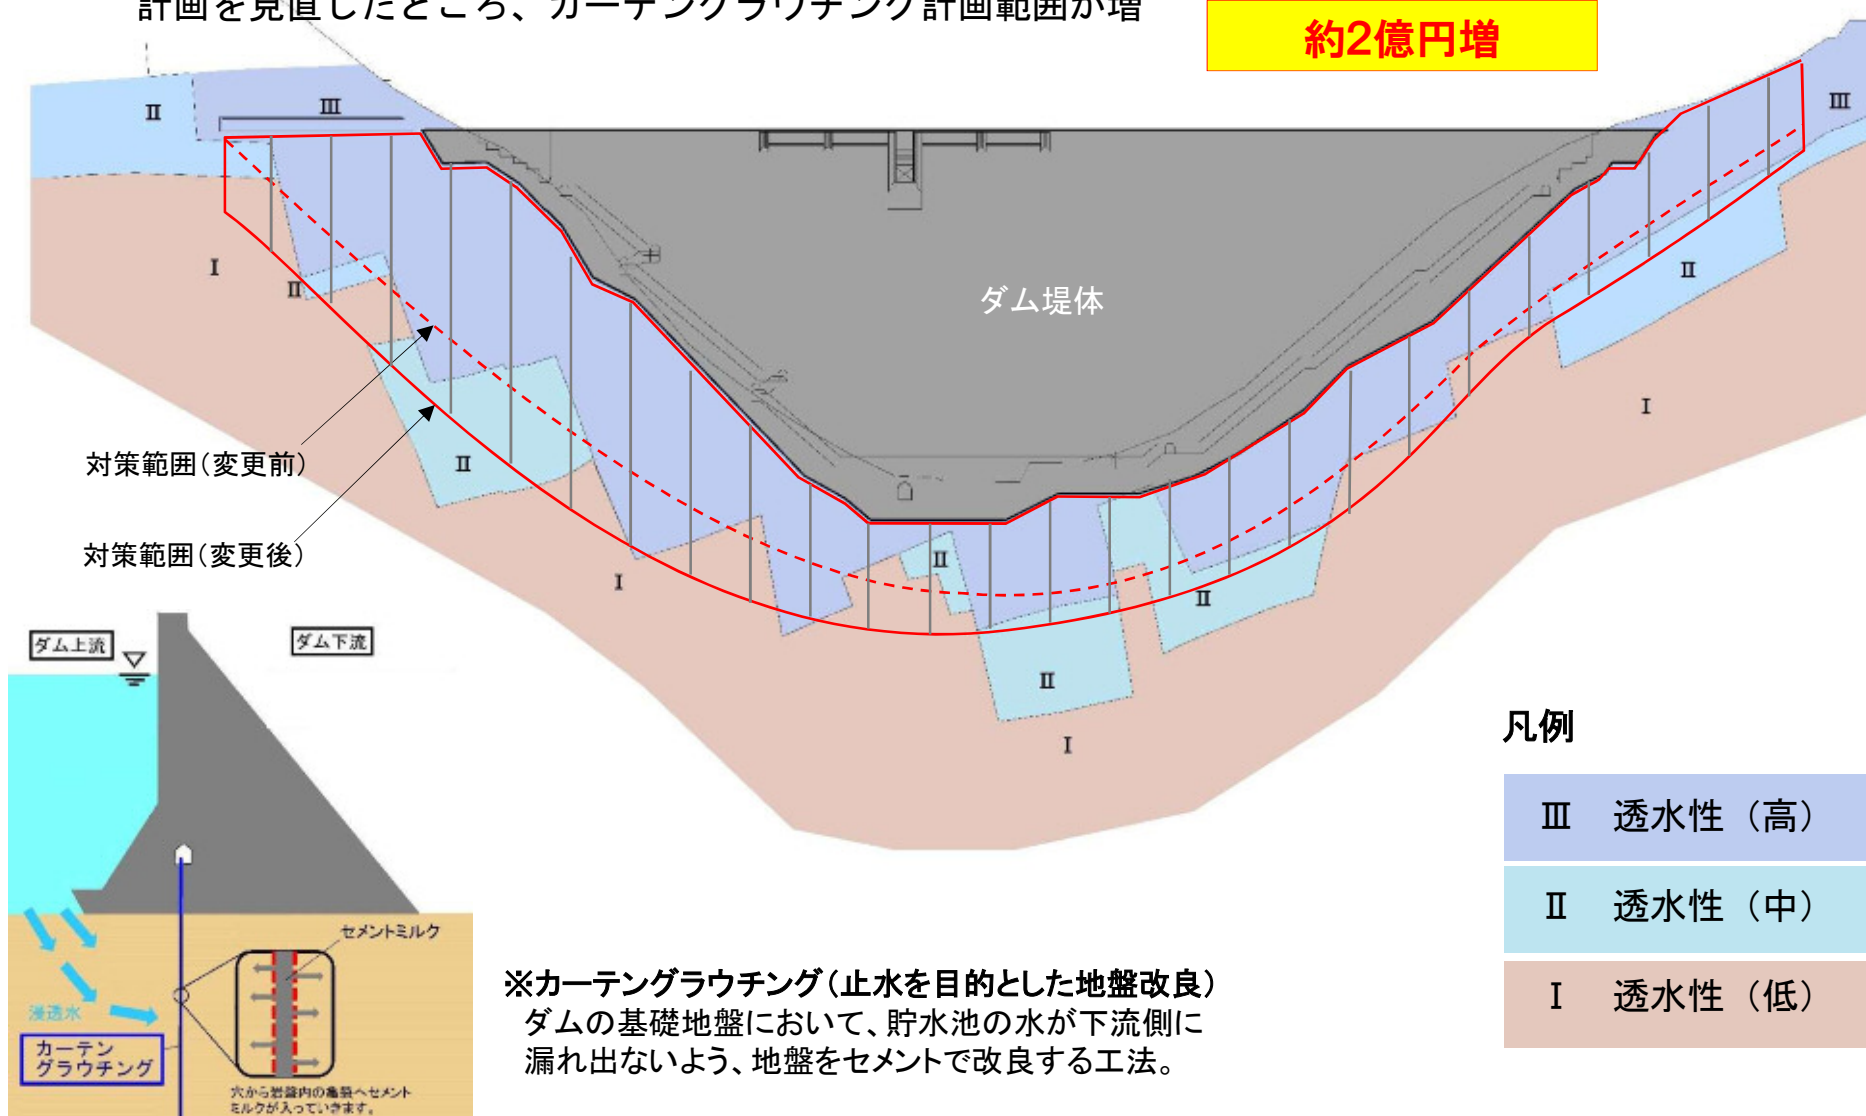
計画を見直したところ、カーテングラウチング計画範囲が増

約2億円増

Ⅱ Ⅲ Ⅲ

Ⅰ Ⅱ

ダム堤体

Ⅱ

Ⅱ

対策範囲(変更前)

Ⅱ

対策範囲(変更後)

Ⅰ Ⅱ

Ⅱ

Ⅰ

Ⅱ

Ⅰ

ダム上流

ダム下流

凡例

| | |
|---|---|
| Ⅲ | 透水性(高) |
| Ⅱ | 透水性(中) |
| Ⅰ | 透水性(低) |

セメントミルク

浸透水

カーテングラウチング

穴から岩盤内の亀裂へセメントミルクが入っていきます。

※カーテングラウチング(止水を目的とした地盤改良)
ダムの基礎地盤において、貯水池の水が下流側に漏れ出ないよう、地盤をセメントで改良する工法。